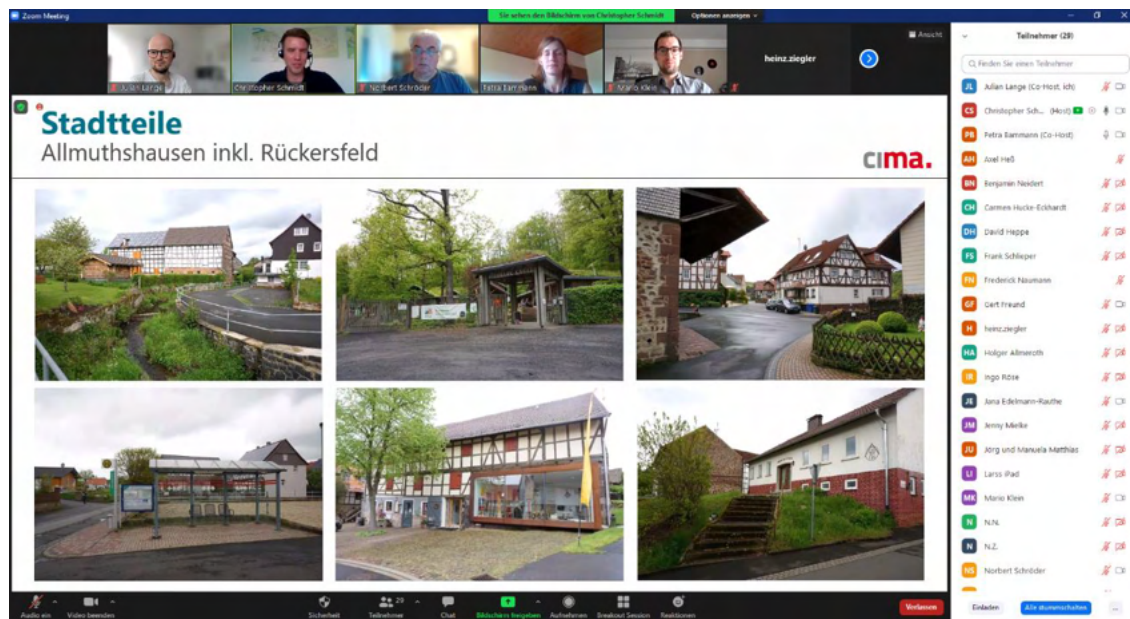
Zoom Meeting

Sie sehen den Bildschirm von Christopher Schmidt

Optionen anzeigen

Julian Lange

Christopher Schmidt

Norbert Schröder

Petra Bammann

Mario Klein

heinz.ziegler

Ansicht

Stadtteile

Allmuthshausen inkl. Rückersfeld

cima.

Teilnehmer (29)

Finden Sie einen Teilnehmer

JL Julian Lange (Co-Host, ich)

CS Christopher Sch... (Host)

PB Petra Bammann (Co-Host)

AH Axel Heß

BN Benjamin Neidert

CH Carmen Hucke-Eckhardt

DH David Heppe

FS Frank Schlieper

FN Frederick Naumann

GF Gert Freund

H heinz.ziegler

HA Holger Allmeroth

IR Ingo Röse

JE Jana Edelmann-Rauthe

JM Jenny Mielke

JM Jörg und Manuela Matthias

LI Larss iPad

MK Mario Klein

N N.N.

N N.Z.

NS Norbert Schröder

Einladen

Alle stummschalten

...

Audio ein

Video beenden

Sicherheit

29

Teilnehmer

Chat

Bildschirm freigeben

Aufzeichnen

Breakout Session

Reaktionen

Verlassen